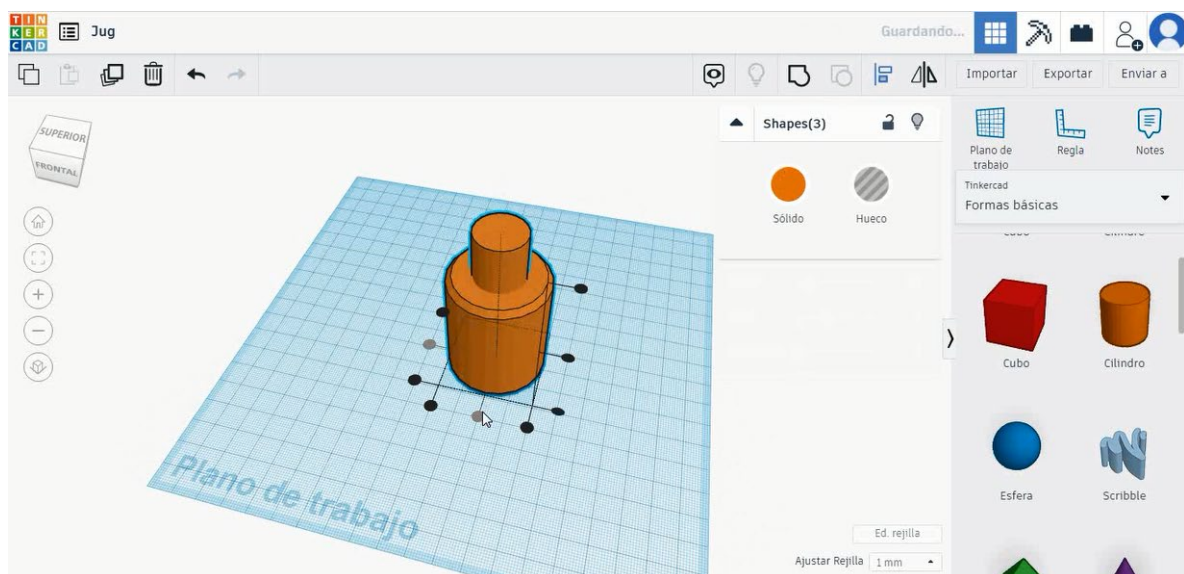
TIN KER CAD

Jug

Guardando...

Importar

Exportar

Enviar a

SUPERIOR

FRONTAL

Shapes(3)

Sólido

Hueco

Plano de trabajo

Regla

Notes

Tinkercad

Formas básicas

Cubo

Cilindro

Esfera

Scribble

Plano de trabajo

Ed. rejilla

Ajustar Rejilla 1 mm